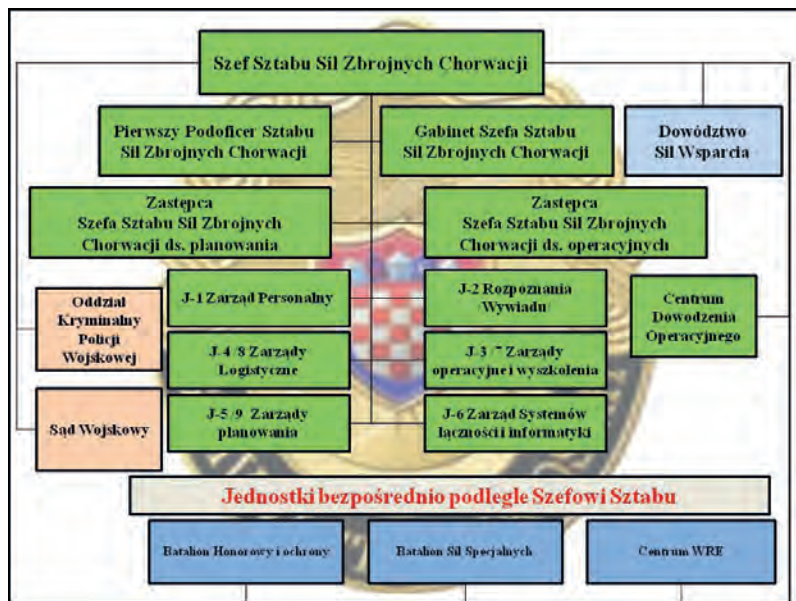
Szef Sztabu Sił Zbrojnych Chorwacji

Pierwszy Podoficer Sztabu Sił Zbrojnych Chorwacji

Gabinet Szefa Sztabu Sił Zbrojnych Chorwacji

Dowództwo Sił Wsparcia

Zastępca Szefa Sztabu Sił Zbrojnych Chorwacji ds. planowania

Zastępca Szefa Sztabu Sił Zbrojnych Chorwacji ds. operacyjnych

Oddział Kryminalny Policji Wojskowej

J-1 Zarząd Personalny

J-2 Rozpoznania /Wywiadu/

Centrum Dowodzenia Operacyjnego

J-4 /8 Zarządy Logistyczne

J-3 /7 Zarządy operacyjne i wyszkolenia

Sąd Wojskowy

J-5 /9 Zarządy planowania

J-6 Zarząd Systemów łączności i informatyki

Jednostki bezpośrednio podległe Szefowi Sztabu

Batalion Honorowy i ochrony

Batalion Sił Specjalnych

Centrum WRE